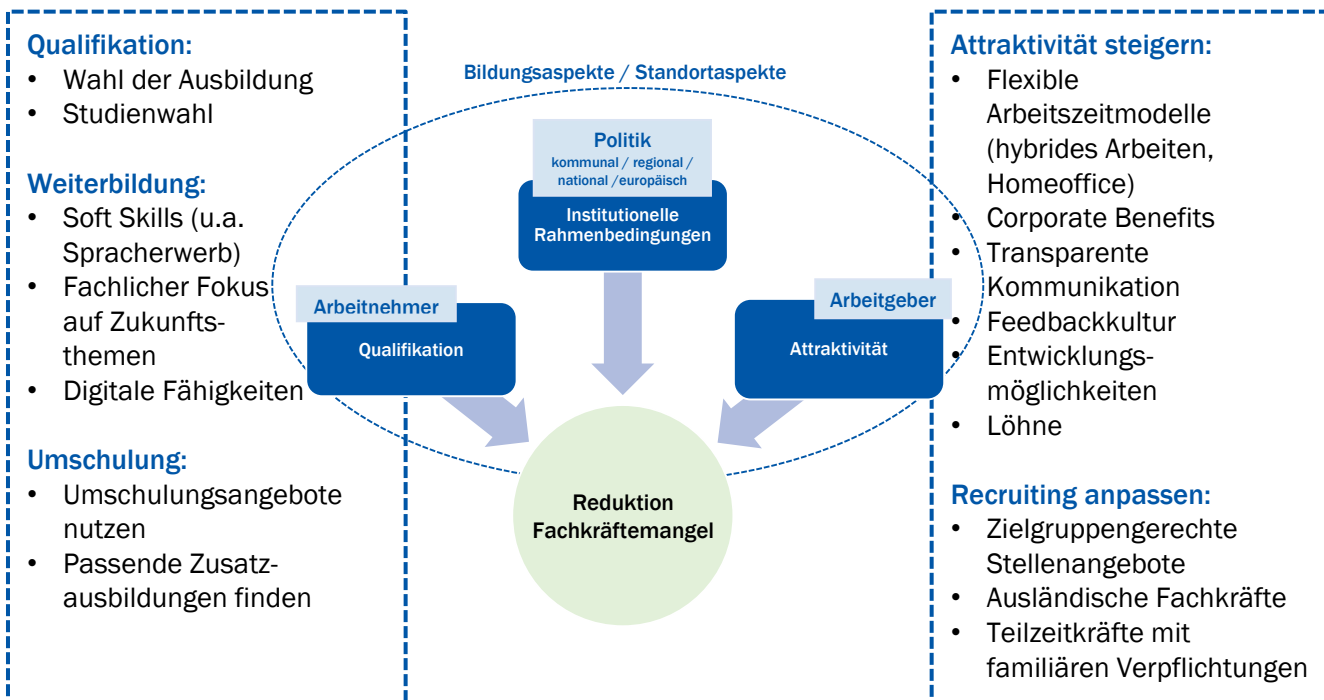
Qualifikation:
- Wahl der Ausbildung
- Studienwahl

Weiterbildung:
- Soft Skills (u.a. Spracherwerb)
- Fachlicher Fokus auf Zukunftsthemen
- Digitale Fähigkeiten

Umschulung:
- Umschulungsangebote nutzen
- Passende Zusatzausbildungen finden

Bildungsaspekte / Standortaspekte

Politik
kommunal / regional / national /europäisch

Institutionelle Rahmenbedingungen

Arbeitnehmer

Qualifikation

Arbeitgeber

Attraktivität

Reduktion Fachkräftemangel

Attraktivität steigern:
- Flexible Arbeitszeitmodelle (hybrides Arbeiten, Homeoffice)
- Corporate Benefits
- Transparente Kommunikation
- Feedbackkultur
- Entwicklungsmöglichkeiten
- Löhne

Recruiting anpassen:
- Zielgruppengerechte Stellenangebote
- Ausländische Fachkräfte
- Teilzeitkräfte mit familiären Verpflichtungen